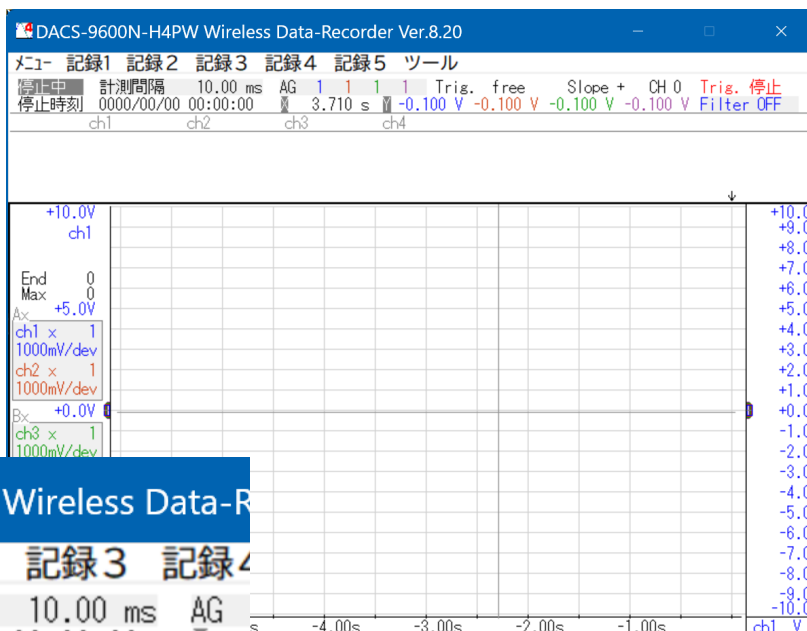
DACS-9600N-H4PW Wireless Data-Recorder Ver.8.20

メニュー 記録1 記録２ 記録３ 記録４ 記録５ ツール

停止中 計測間隔 10.00 ms AG 1 1 1 1 Trig. free Slope + CH 0 Trig. 停止
停止時刻 0000/00/00 00:00:00 X 3.710 s Y -0.100 V -0.100 V -0.100 V -0.100 V Filter OFF
ch1 ch2 ch3 ch4

+10.0V
ch1
End 0
Max 0
+5.0V
Ax
ch1 x 1
1000mV/dev
ch2 x 1
1000mV/dev
Bx
+0.0V
ch3 x 1
1000mV/dev

+10.0
+9.0
+8.0
+7.0
+6.0
+5.0
+4.0
+3.0
+2.0
+1.0
+0.0
-1.0
-2.0
-3.0
-4.0
-5.0
-6.0
-7.0
-8.0
-9.0
-10.0
ch1 V

Wireless Data-R
記録３ 記録４
10.00 ms AG

s -4.00s -3.00s -2.00s -1.00s